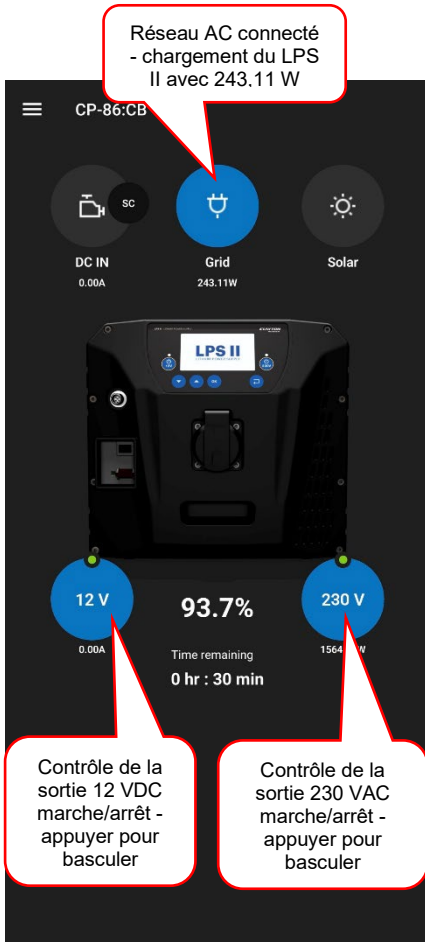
Réseau AC connecté - chargement du LPS II avec 243,11 W

CP-86:CB

SC

DC IN
0.00A

Grid
243.11W

Solar

LPS II

12 V
0.00A

93.7%

Time remaining
0 hr : 30 min

230 V
1564 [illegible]W

Contrôle de la sortie 12 VDC marche/arrêt - appuyer pour basculer

Contrôle de la sortie 230 VAC marche/arrêt - appuyer pour basculer